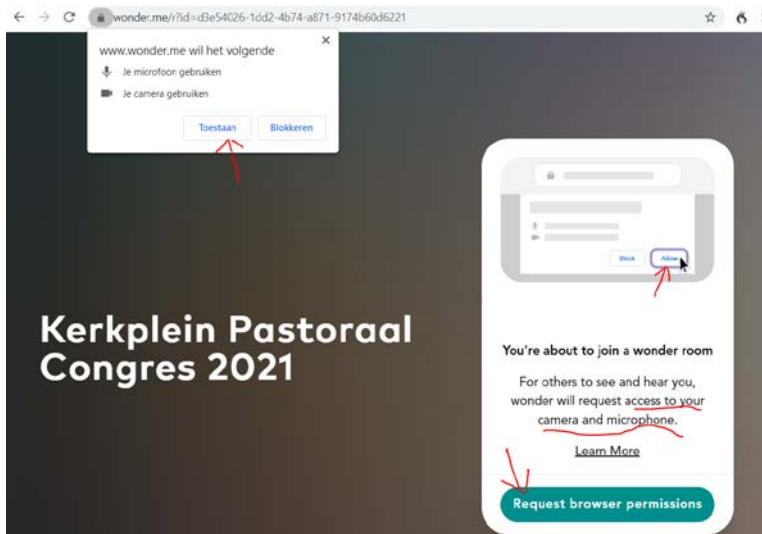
wonder.me/r?id=d3e54026-1dd2-4b74-a871-9174b60d6221

www.wonder.me wil het volgende

Je microfoon gebruiken

Je camera gebruiken

Toestaan Blokkeren

Block Allow

Kerkplein Pastoraal Congres 2021

You're about to join a wonder room

For others to see and hear you, wonder will request access to your camera and microphone.

Learn More

Request browser permissions